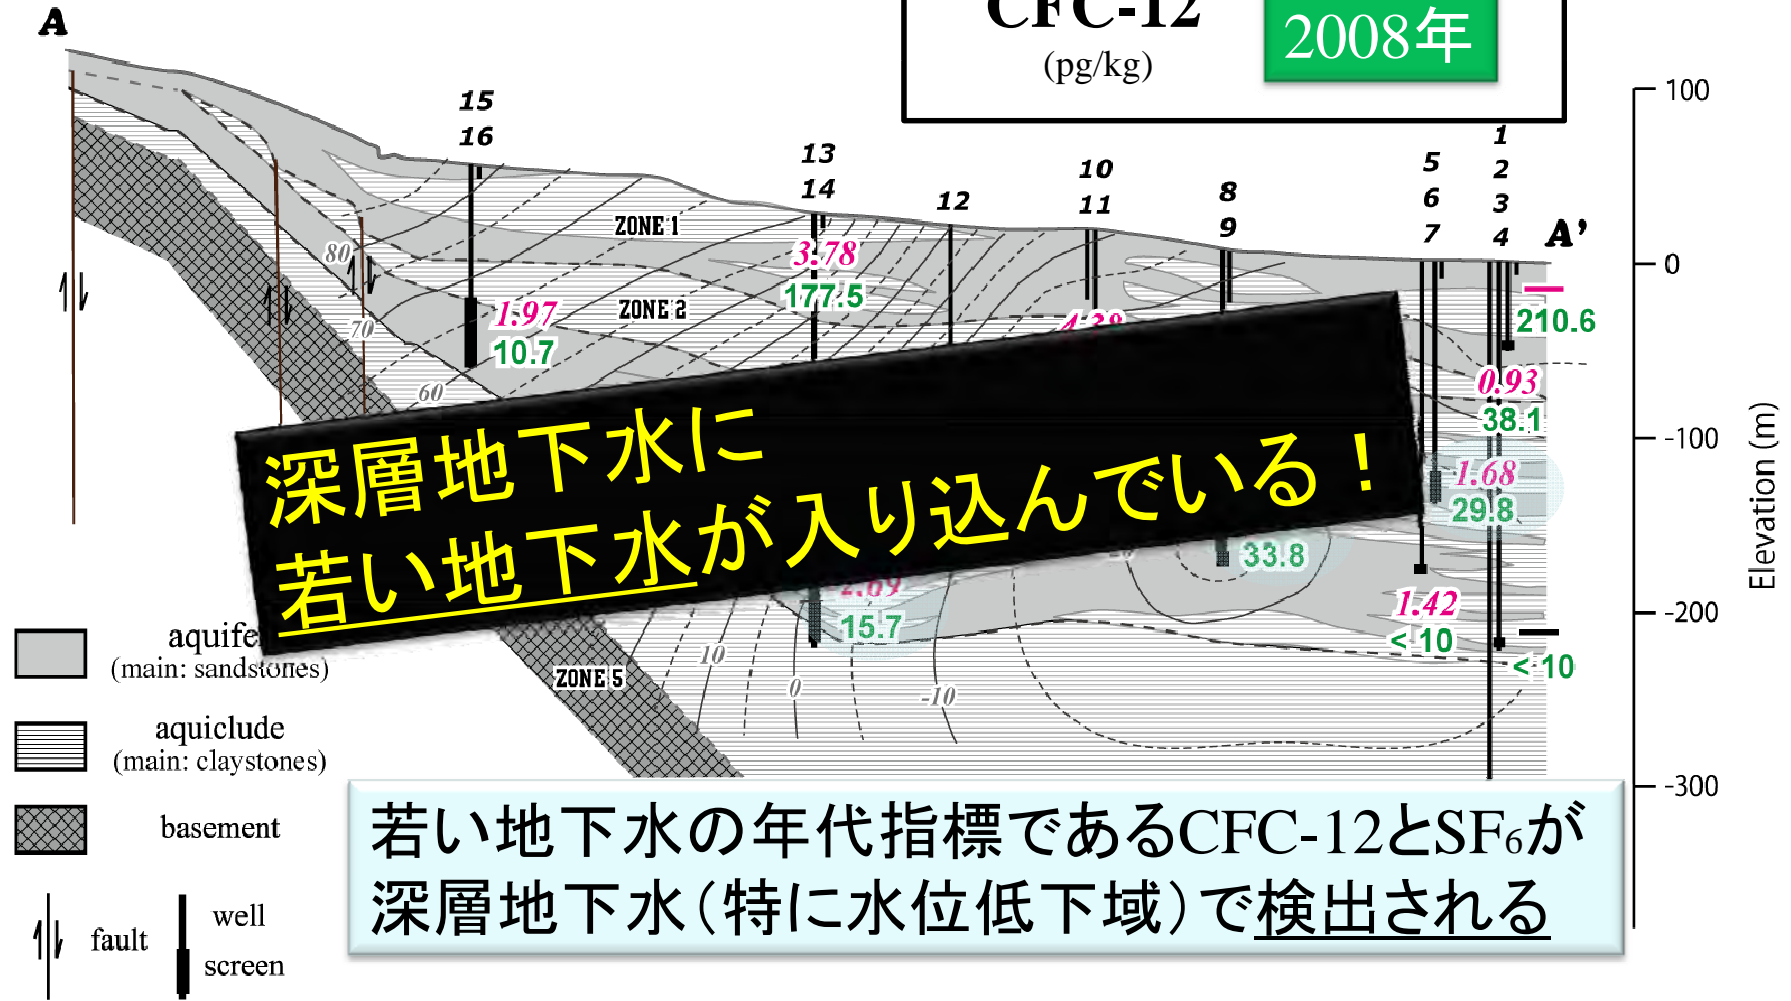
A

CFC-12
(pg/kg)

2008年

100
0
-100
-200
-300
Elevation (m)

15
16
13
14
12
10
11
8
9
5
6
7
1
2
3
4
A'

ZONE 1
ZONE 2
ZONE 5

80
70
60
10
0
-10

3.78
177.5
1.97
10.7
210.6
0.93
38.1
1.68
29.8
33.8
2.69
15.7
1.42
< 10
< 10

深層地下水に
若い地下水が入り込んでいる！

aquifer
(main: sandstones)

aquiclude
(main: claystones)

basement

fault
well
screen

若い地下水の年代指標であるCFC-12とSF$_6$が深層地下水（特に水位低下域）で検出される